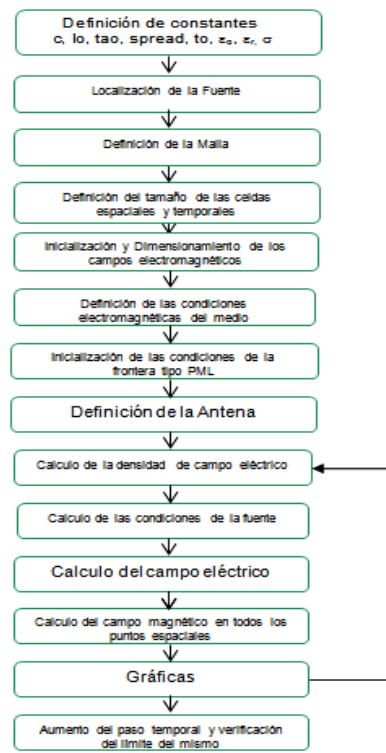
Definición de constantes
c, lo, tao, spread, to, $\varepsilon_o$, $\varepsilon_r$, $\sigma$

Localización de la Fuente

Definición de la Malla

Definición del tamaño de las celdas espaciales y temporales

Inicialización y Dimensionamiento de los campos electromagnéticos

Definición de las condiciones electromagnéticas del medio

Inicialización de las condiciones de la frontera tipo PML

Definición de la Antena

Calculo de la densidad de campo eléctrico

Calculo de las condiciones de la fuente

Calculo del campo eléctrico

Calculo del campo magnético en todos los puntos espaciales

Gráficas

Aumento del paso temporal y verificación del límite del mismo